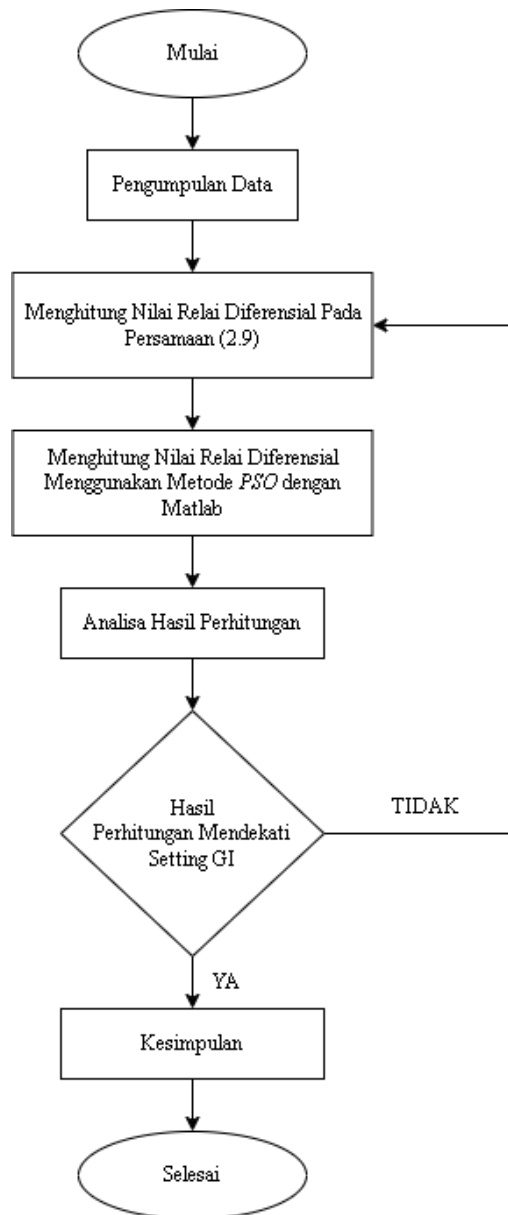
Mulai

Pengumpulan Data

Menghitung Nilai Relai Diferensial Pada Persamaan (2.9)

Menghitung Nilai Relai Diferensial Menggunakan Metode *PSO* dengan Matlab

Analisa Hasil Perhitungan

Hasil Perhitungan Mendekati Setting GI

TIDAK

YA

Kesimpulan

Selesai